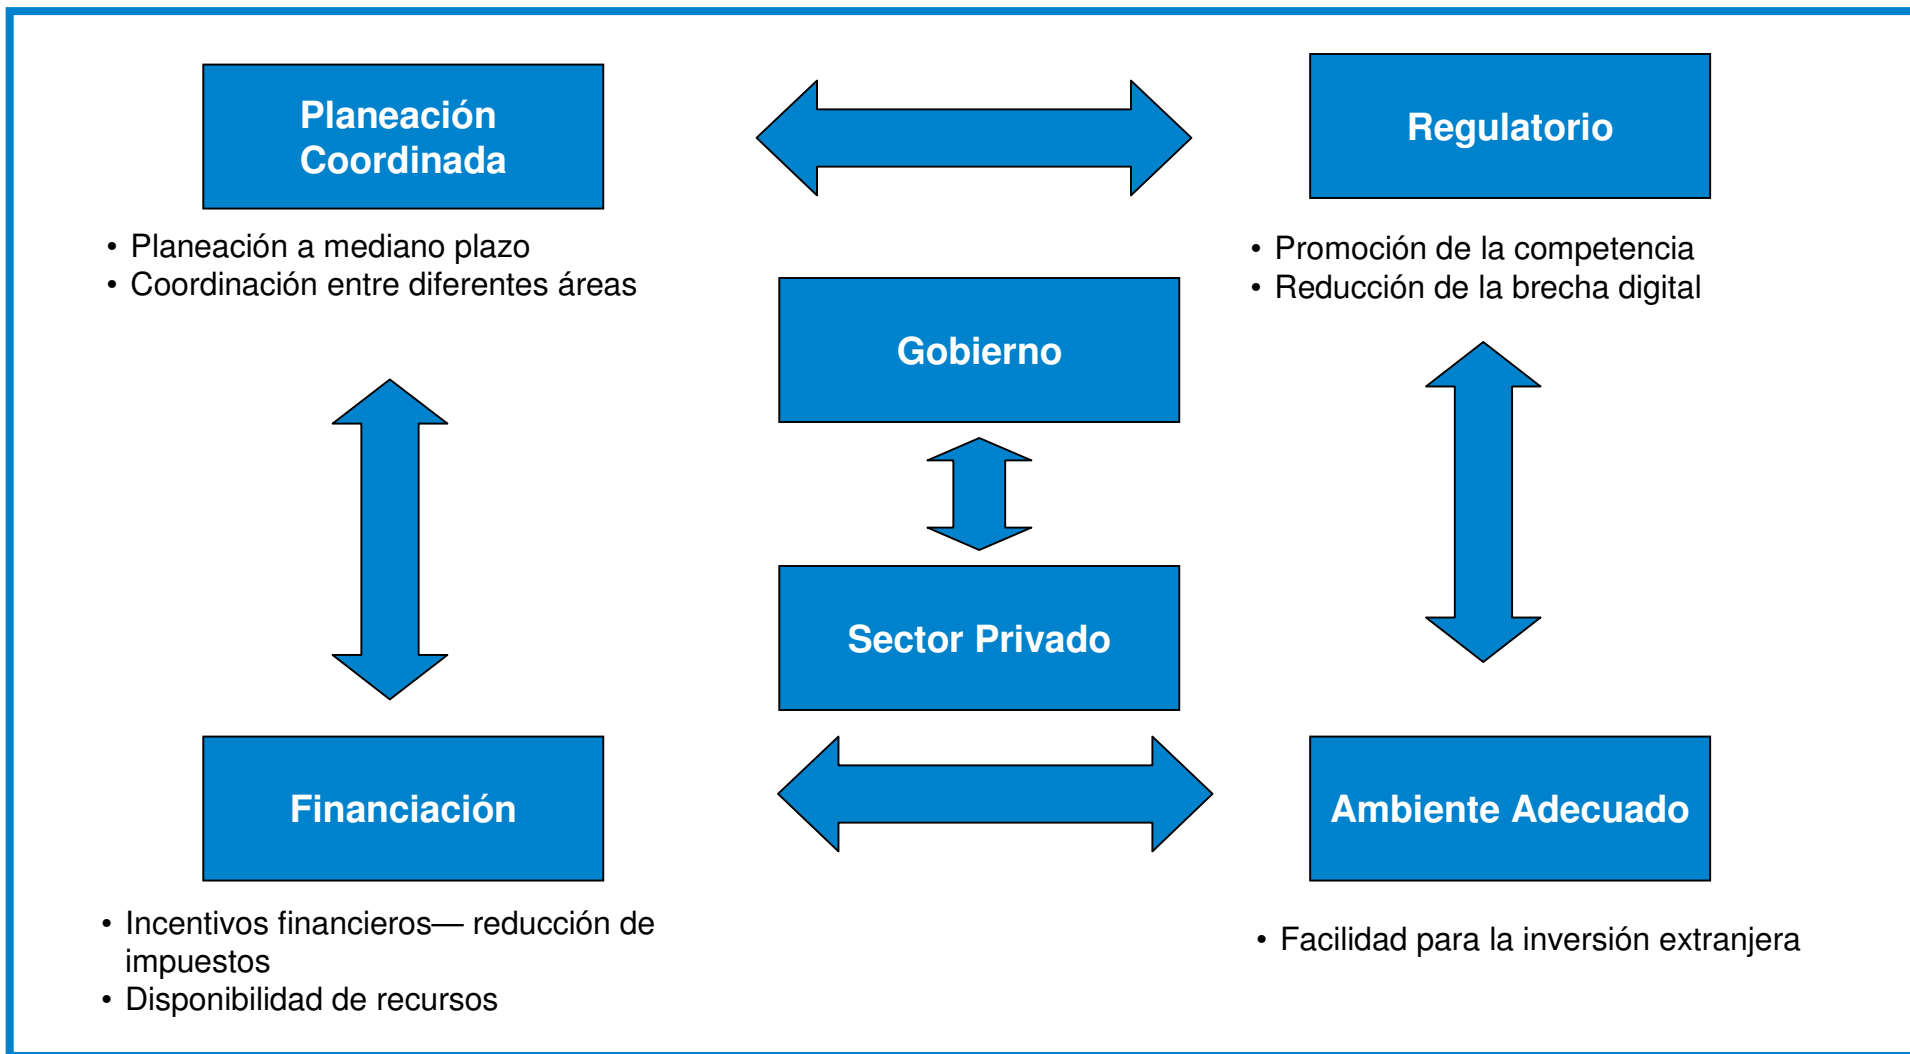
Planeación Coordinada

• Planeación a mediano plazo
• Coordinación entre diferentes áreas

Regulatorio

• Promoción de la competencia
• Reducción de la brecha digital

Gobierno

Sector Privado

Financiación

• Incentivos financieros— reducción de impuestos
• Disponibilidad de recursos

Ambiente Adecuado

• Facilidad para la inversión extranjera